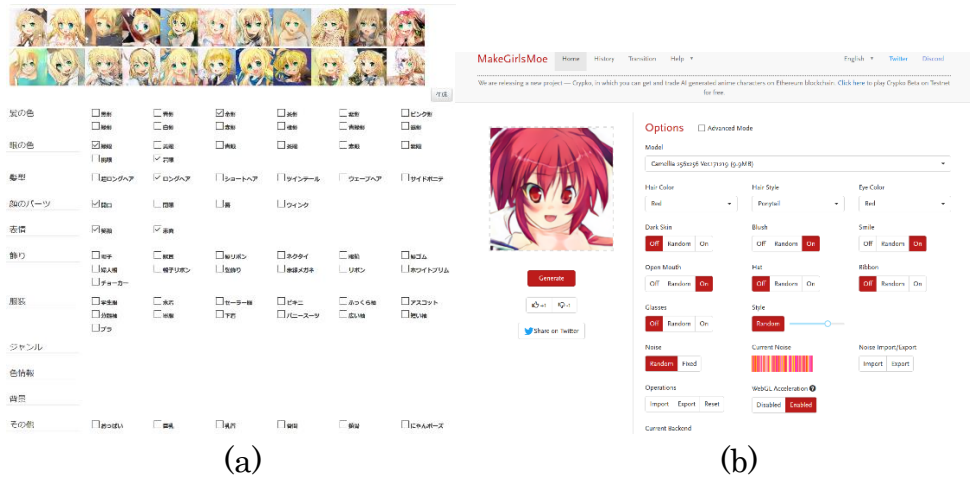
作成

髪の色
□黒髪 □青髪 ☑金髪 □茶髪 □銀髪 □ピンク髪
□緑髪 □白髪 □赤髪 □橙髪 □灰褐髪 □紫髪

瞳の色
☑緑眼 □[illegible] □青眼 □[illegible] □赤眼 □紫眼
□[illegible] ☑灰眼

髪型
□超ロングヘア ☑ロングヘア □ショートヘア □ツインテール □ウェーブヘア □サイドポニテ

顔のパーツ
☑開口 □閉眼 □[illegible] □ウィンク

表情
☑笑顔 ☑赤面

飾り
□帽子 □眼鏡 □髪リボン □ネクタイ □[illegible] □髪ゴム
□猫耳 □帽子リボン □髪飾り □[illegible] □リボン □ホワイトブリム
□チョーカー

服装
□学生服 □水着 □セーター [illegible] □ビキニ □ふっくら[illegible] □アスコット
□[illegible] □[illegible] □下着 □バニースーツ □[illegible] □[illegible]
□ブラ

ジャンル

色情報

背景

その他
□おっぱい □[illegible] □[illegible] □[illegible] □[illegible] □にゃんポーズ

(a)

MakeGirlsMoe Home History Transition Help English Twitter Discord

We are releasing a new project — Crypko, in which you can get and trade AI generated anime characters on Ethereum blockchain. Click here to play Crypko Beta on Testnet for free.

Generate

Share on Twitter

Options □ Advanced Mode

Model
Camellia 256x256 Ver.171019 (9.9MB)

Hair Color
Red

Hair Style
Ponytail

Eye Color
Red

Dark Skin
Off Random On

Blush
Off Random On

Smile
Off Random On

Open Mouth
Off Random On

Hat
Off Random On

Ribbon
Off Random On

Glasses
Off Random On

Style
Random

Noise
Random Fixed

Current Noise

Noise Import/Export
Import Export

Operations
Import Export Reset

WebGL Acceleration
Disabled Enabled

Current Backend

(b)